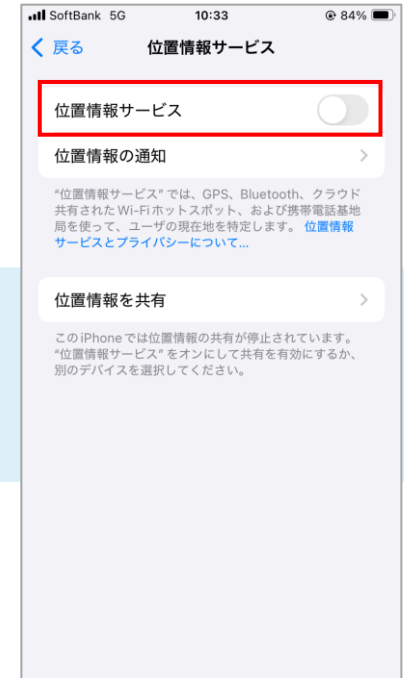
SoftBank 5G 10:33 84%

< 戻る 位置情報サービス

位置情報サービス

位置情報の通知

"位置情報サービス" では、GPS、Bluetooth、クラウド共有されたWi-Fiホットスポット、および携帯電話基地局を使って、ユーザの現在地を特定します。位置情報サービスとプライバシーについて...

位置情報を共有

このiPhoneでは位置情報の共有が停止されています。"位置情報サービス" をオンにして共有を有効にするか、別のデバイスを選択してください。